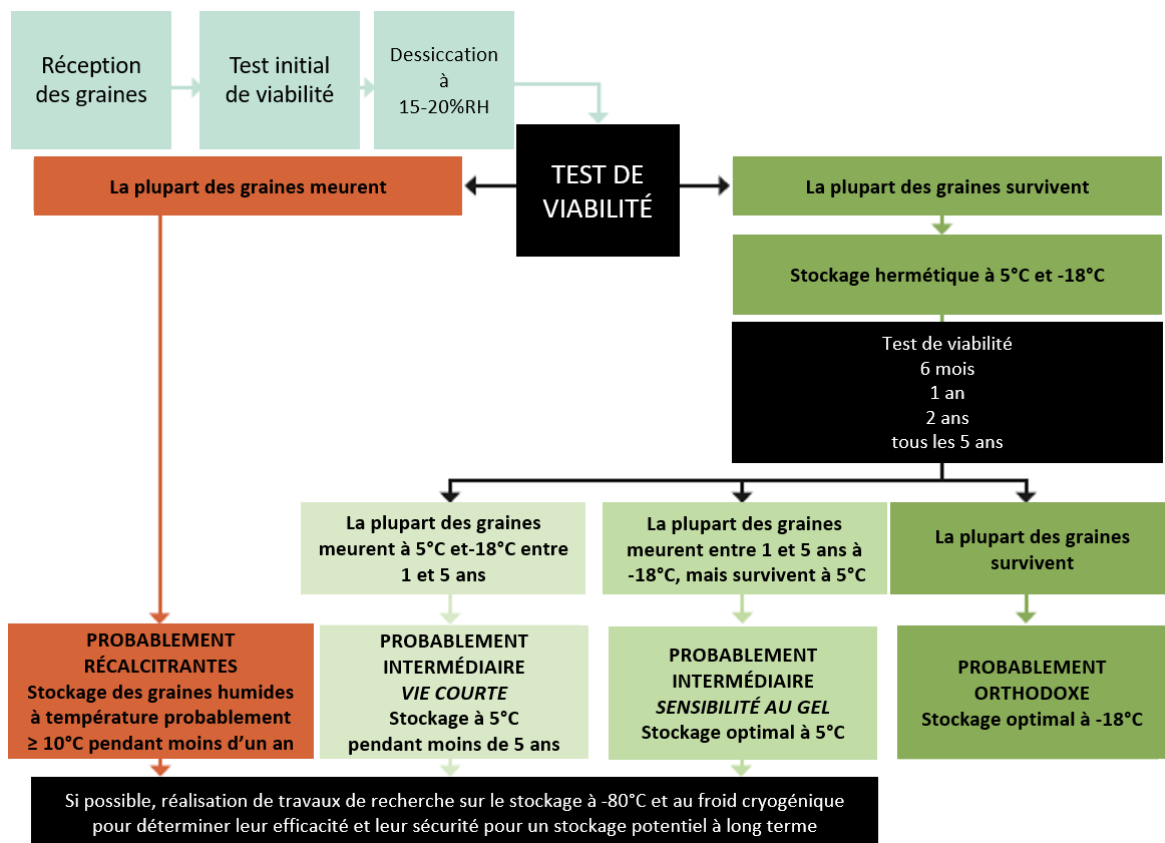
Réception des graines

Test initial de viabilité

Dessiccation à 15-20%RH

TEST DE VIABILITÉ

La plupart des graines meurent

La plupart des graines survivent

Stockage hermétique à 5°C et -18°C

Test de viabilité
6 mois
1 an
2 ans
tous les 5 ans

La plupart des graines meurent à 5°C et-18°C entre 1 et 5 ans

La plupart des graines meurent entre 1 et 5 ans à -18°C, mais survivent à 5°C

La plupart des graines survivent

PROBABLEMENT RÉCALCITRANTES
Stockage des graines humides à température probablement ≥ 10°C pendant moins d'un an

PROBABLEMENT INTERMÉDIAIRE
*VIE COURTE*
Stockage à 5°C pendant moins de 5 ans

PROBABLEMENT INTERMÉDIAIRE
*SENSIBILITÉ AU GEL*
Stockage optimal à 5°C

PROBABLEMENT ORTHODOXE
Stockage optimal à -18°C

Si possible, réalisation de travaux de recherche sur le stockage à -80°C et au froid cryogénique pour déterminer leur efficacité et leur sécurité pour un stockage potentiel à long terme